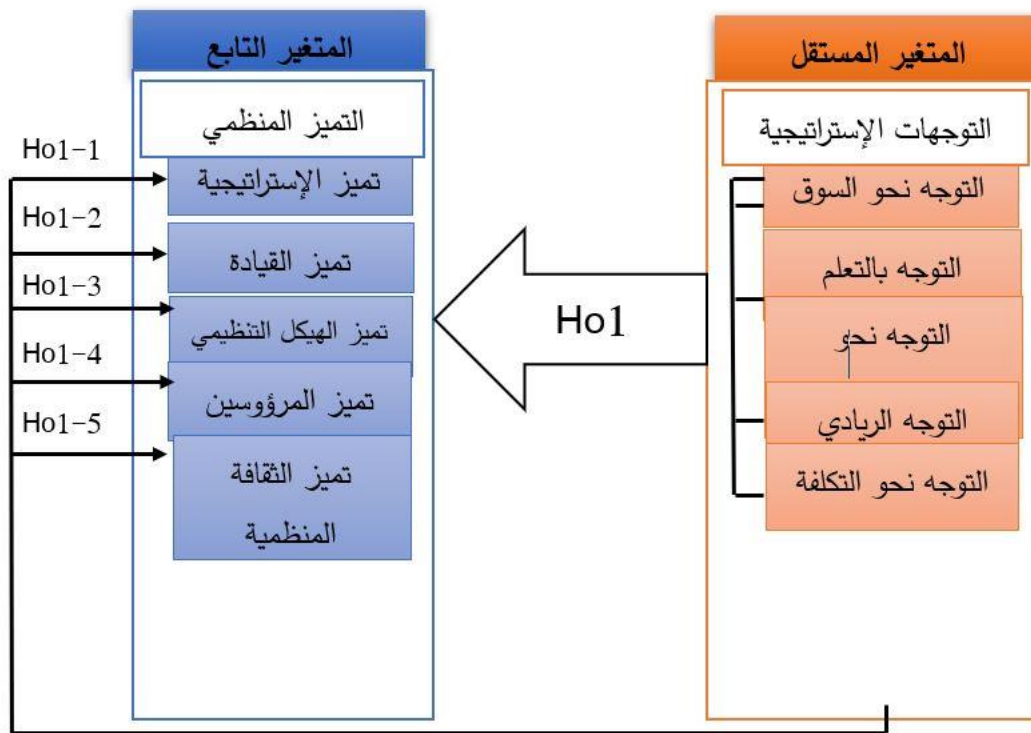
المتغير المستقل

التوجهات الإستراتيجية

التوجه نحو السوق

التوجه بالتعلم

التوجه نحو

التوجه الريادي

التوجه نحو التكلفة

Ho1

المتغير التابع

التميز المنظمي

تميز الإستراتيجية

تميز القيادة

تميز الهيكل التنظيمي

تميز المرؤوسين

تميز الثقافة المنظمية

Ho1-1

Ho1-2

Ho1-3

Ho1-4

Ho1-5